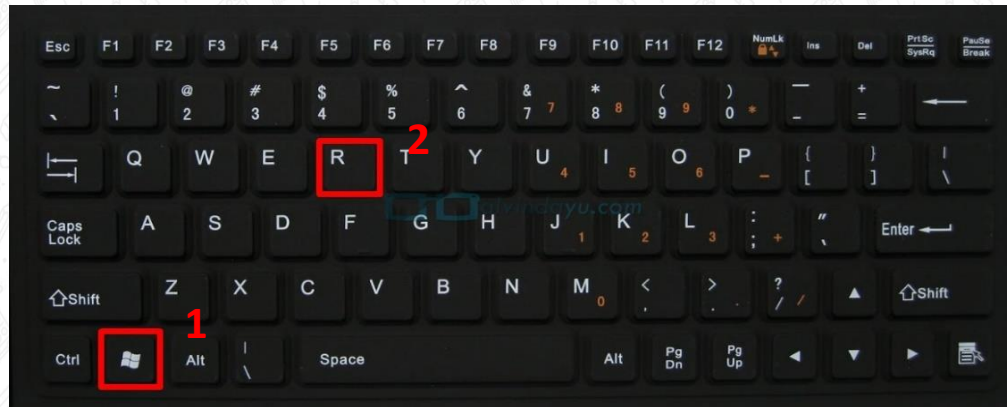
Esc F1 F2 F3 F4 F5 F6 F7 F8 F9 F10 F11 F12 NumLk Ins Del PrtSc SysRq Pause Break

~ ` ! 1 @ 2 # 3 $ 4 % 5 ^ 6 & 7 7 * 8 8 ( 9 9 ) 0 * — _ + =

Q W E R T Y U 4 I 5 O 6 P – { [ } ] | \

Caps Lock A S D F G H J 1 K 2 L 3 : ; + " '

Shift Z X C V B N M 0 < , > . ? / / Shift

Ctrl Alt | \ Space Alt Pg Dn Pg Up

1

2